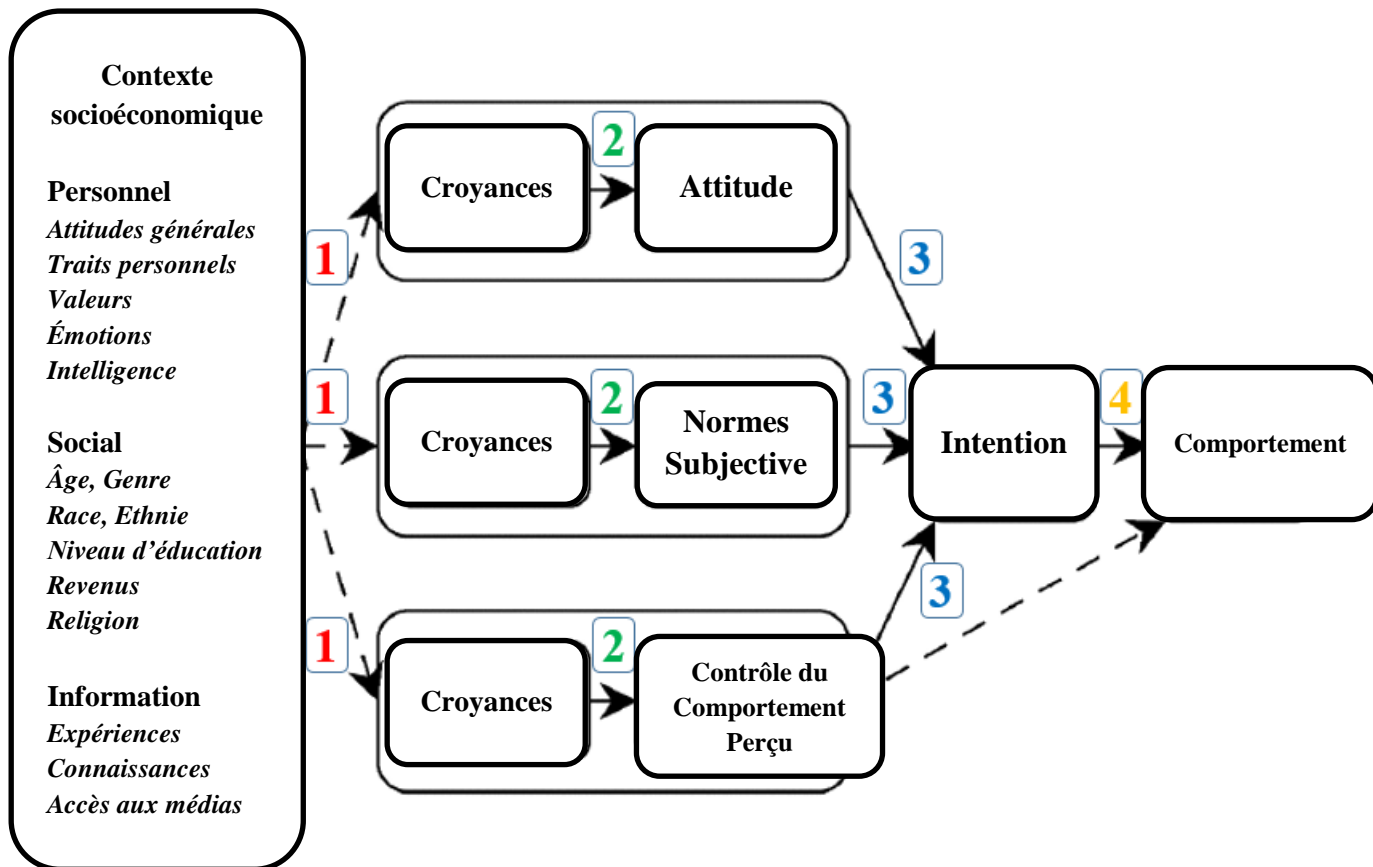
Contexte socioéconomique

Personnel
*Attitudes générales*
*Traits personnels*
*Valeurs*
*Émotions*
*Intelligence*

Social
*Âge, Genre*
*Race, Ethnie*
*Niveau d'éducation*
*Revenus*
*Religion*

Information
*Expériences*
*Connaissances*
*Accès aux médias*

1
Croyances
2
Attitude
3

1
Croyances
2
Normes Subjective
3
Intention
4
Comportement

3

1
Croyances
2
Contrôle du Comportement Perçu